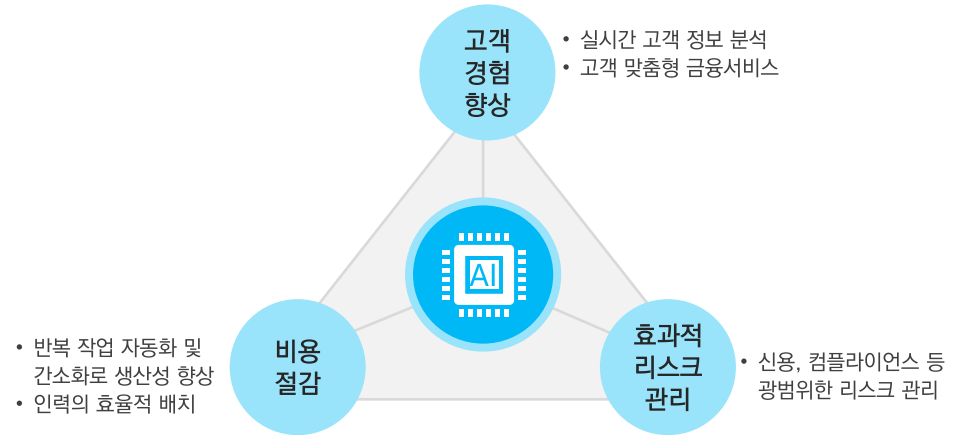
고객 경험 향상

• 실시간 고객 정보 분석
• 고객 맞춤형 금융서비스

AI

비용 절감

• 반복 작업 자동화 및 간소화로 생산성 향상
• 인력의 효율적 배치

효과적 리스크 관리

• 신용, 컴플라이언스 등 광범위한 리스크 관리